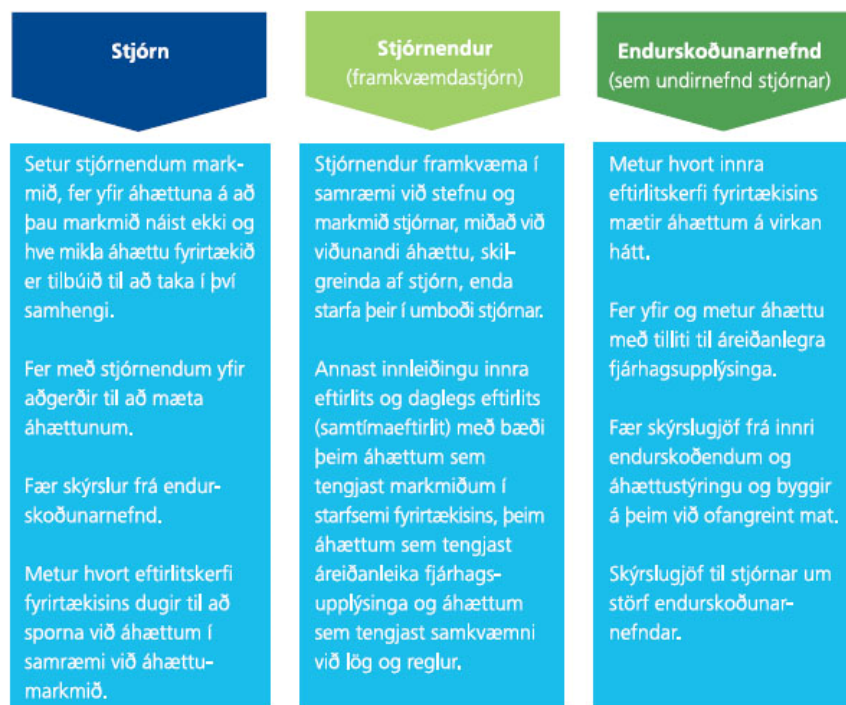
Stjórn

Setur stjórnendum markmið, fer yfir áhættuna á að þau markmið náist ekki og hve mikla áhættu fyrirtækið er tilbúið til að taka í því samhengi.

Fer með stjórnendum yfir aðgerðir til að mæta áhættunum.

Fær skýrslur frá endurskoðunarnefnd.

Metur hvort eftirlitskerfi fyrirtækisins dugir til að sporna við áhættum í samræmi við áhættumarkmið.

Stjórnendur
(framkvæmdastjórn)

Stjórnendur framkvæma í samræmi við stefnu og markmið stjórnar, miðað við viðunandi áhættu, skilgreinda af stjórn, enda starfa þeir í umboði stjórnar.

Annast innleiðingu innra eftirlits og daglegs eftirlits (samtímaeftirlit) með bæði þeim áhættum sem tengjast markmiðum í starfsemi fyrirtækisins, þeim áhættum sem tengjast áreiðanleika fjárhagsupplýsinga og áhættum sem tengjast samkvæmni við lög og reglur.

Endurskoðunarnefnd
(sem undirnefnd stjórnar)

Metur hvort innra eftirlitskerfi fyrirtækisins mætir áhættum á virkan hátt.

Fer yfir og metur áhættu með tilliti til áreiðanlegra fjárhagsupplýsinga.

Fær skýrslugjöf frá innri endurskoðendum og áhættustýringu og byggir á þeim við ofangreint mat.

Skýrslugjöf til stjórnar um störf endurskoðunarnefndar.